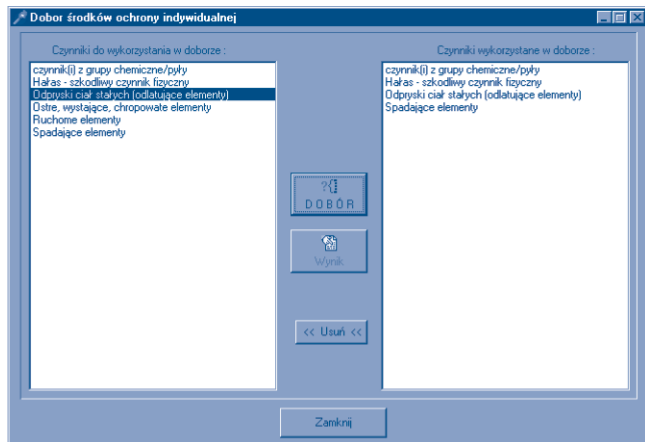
Dobor środków ochrony indywidualnej

Czynniki do wykorzystania w doborze :

czynnik(i) z grupy chemiczne/pyły
Hałas - szkodliwy czynnik fizyczny
Odpryski ciał stałych (odlatujące elementy)
Ostre, wystające, chropowate elementy
Ruchome elementy
Spadające elementy

Czynniki wykorzystane w doborze :

czynnik(i) z grupy chemiczne/pyły
Hałas - szkodliwy czynnik fizyczny
Odpryski ciał stałych (odlatujące elementy)
Spadające elementy

DOBÓR

Wynik

<< Usuń <<

Zamknij